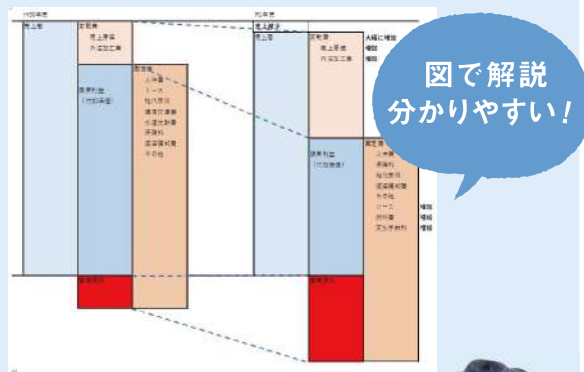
図で解説
分かりやすい！

売上高
変動費
売上原価
外注加工費
限界利益
（付加価値）
固定費
人件費
リース
地代家賃
減価償却費
水道光熱費
保険料
租税公課
その他
営業利益

売上高
変動費
売上原価
外注加工費
大幅に増加
増加
増加
限界利益
（付加価値）
固定費
人件費
保険料
地代家賃
減価償却費
その他
リース
旅費交通費
支払手数料
増加
増加
増加
営業利益